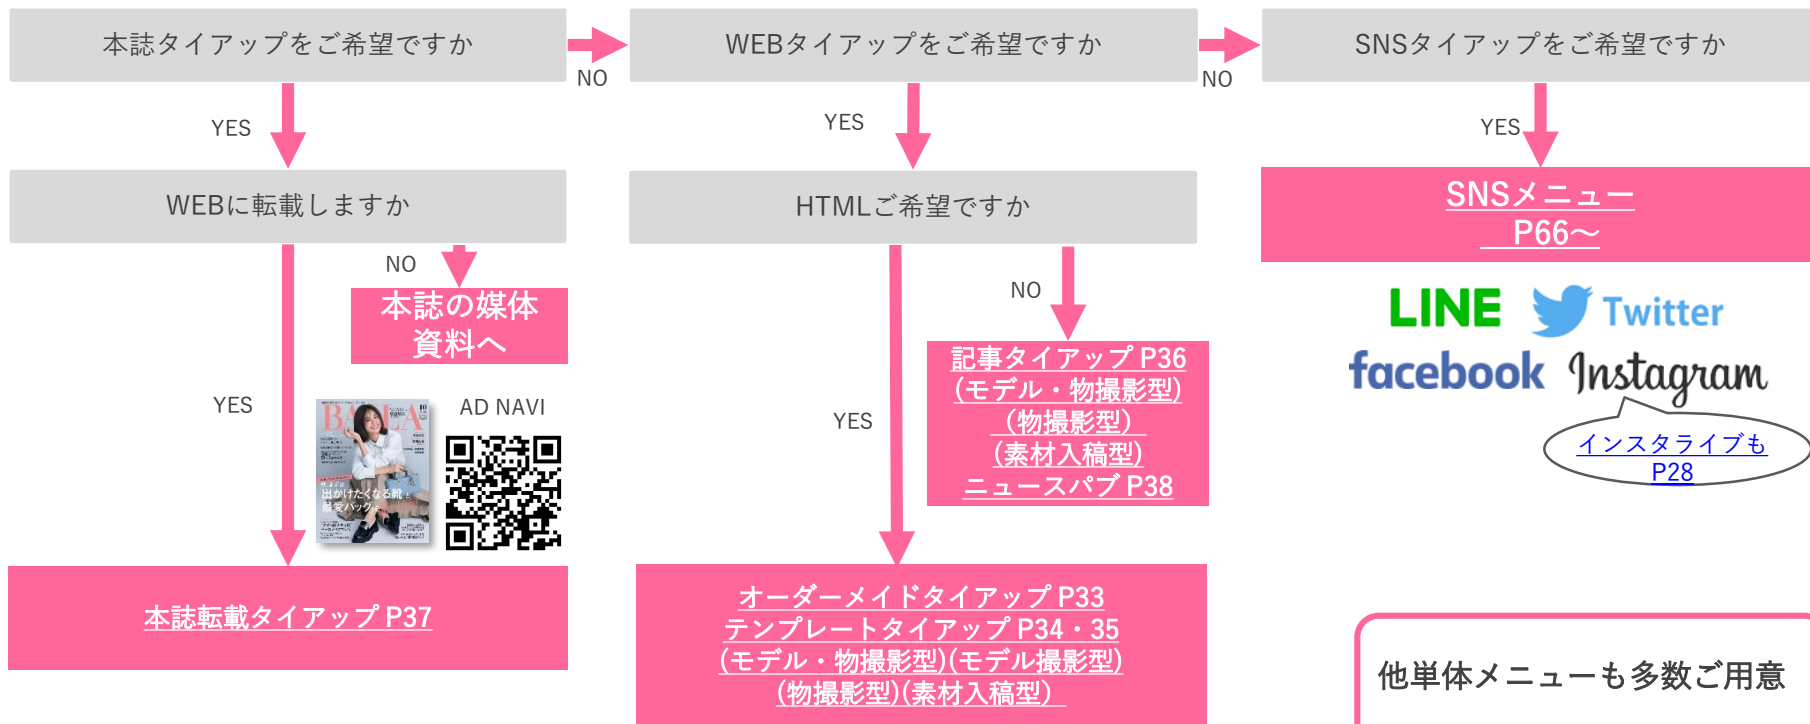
本誌タイアップをご希望ですか

NO

WEBタイアップをご希望ですか

NO

SNSタイアップをご希望ですか

YES

WEBに転載しますか

NO

本誌の媒体資料へ

YES

BAILA

AD NAVI

本誌転載タイアップ P37

YES

HTMLご希望ですか

NO

記事タイアップ P36
(モデル・物撮影型)
(物撮影型)
(素材入稿型)
ニュースパブ P38

YES

オーダーメイドタイアップ P33
テンプレートタイアップ P34・35
(モデル・物撮影型)(モデル撮影型)
(物撮影型)(素材入稿型)

YES

SNSメニュー
P66～

LINE Twitter
facebook Instagram

インスタライブも
P28

他単体メニューも多数ご用意